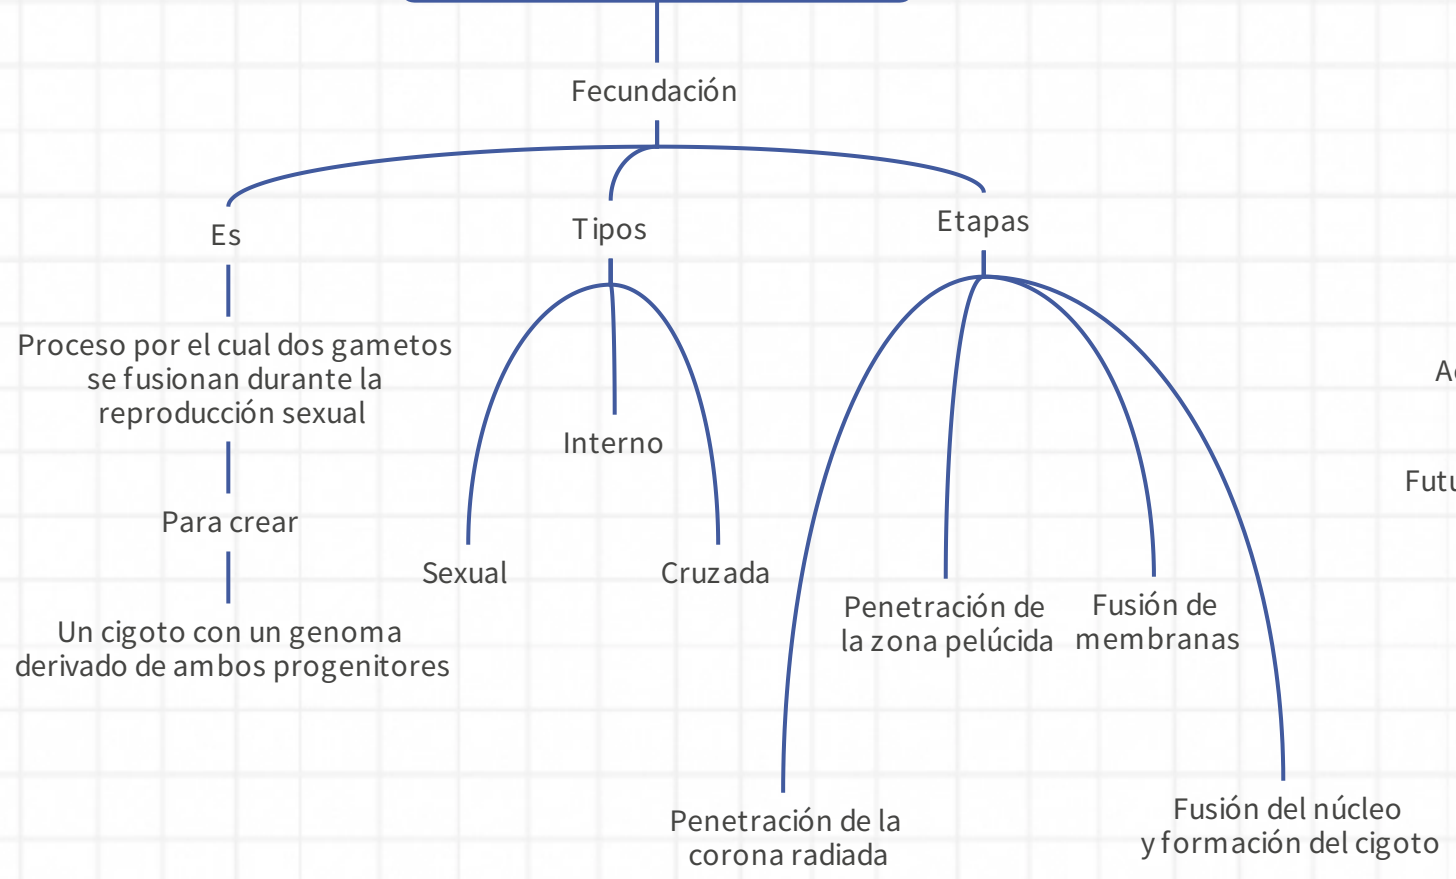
Fecundación

Es

Proceso por el cual dos gametos se fusionan durante la reproducción sexual

Para crear

Un cigoto con un genoma derivado de ambos progenitores

Tipos

Interno

Sexual

Cruzada

Etapas

Penetración de la zona pelúcida

Fusión de membranas

Penetración de la corona radiada

Fusión del núcleo y formación del cigoto

Ac

Futu